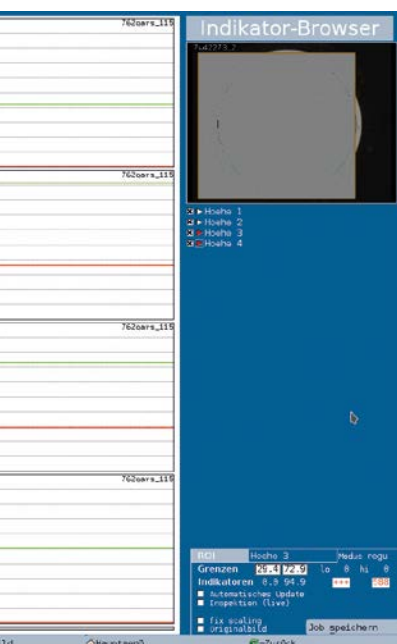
762oars_115

762oars_115

762oars_115

762oars_115

Indikator-Browser

Hoehe 1
Hoehe 2
Hoehe 3
Hoehe 4

ROI Hoehe 3 Modus regu

Grenzen 25.4 72.9 lo 0 hi 0

Indikatoren 0.0 94.9

Automatisches Update
Inspektion (live)

fix scaling
Originalbild

Job speichern

Zurück